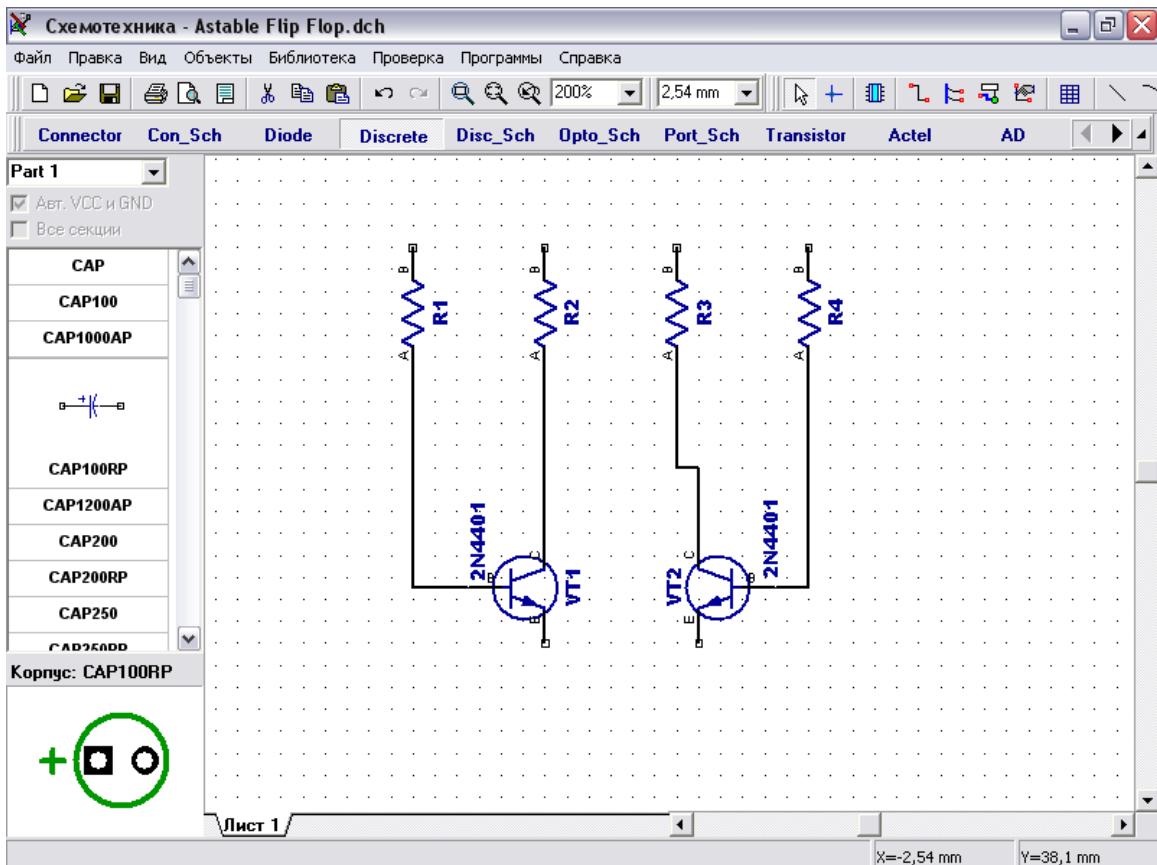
Схемотехника - Astable Flip Flop.dch

Файл Правка Вид Объекты Библиотека Проверка Программы Справка

200%
2,54 mm

Connector Con_Sch Diode Discrete Disc_Sch Opto_Sch Port_Sch Transistor Actel AD

Part 1
Авт. VCC и GND
Все секции

CAP
CAP100
CAP1000AP
CAP100RP
CAP1200AP
CAP200
CAP200RP
CAP250
CAP250RP

Корпус: CAP100RP

B
A
R1
B
A
R2
B
A
R3
B
A
R4

2N4401
B
C
E
VT1

VT2
C
B
E
2N4401

Лист 1

X=-2,54 mm
Y=38,1 mm